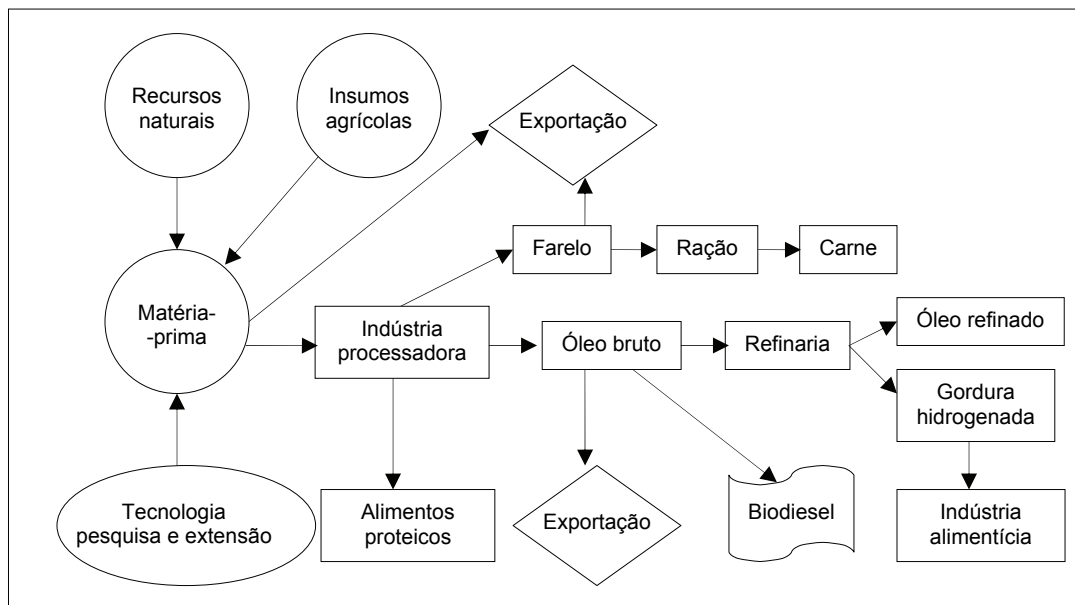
Recursos naturais

Insumos agrícolas

Exportação

Matéria--prima

Farelo

Ração

Carne

Indústria processadora

Óleo bruto

Refinaria

Óleo refinado

Gordura hidrogenada

Tecnologia pesquisa e extensão

Alimentos proteicos

Exportação

Biodiesel

Indústria alimentícia